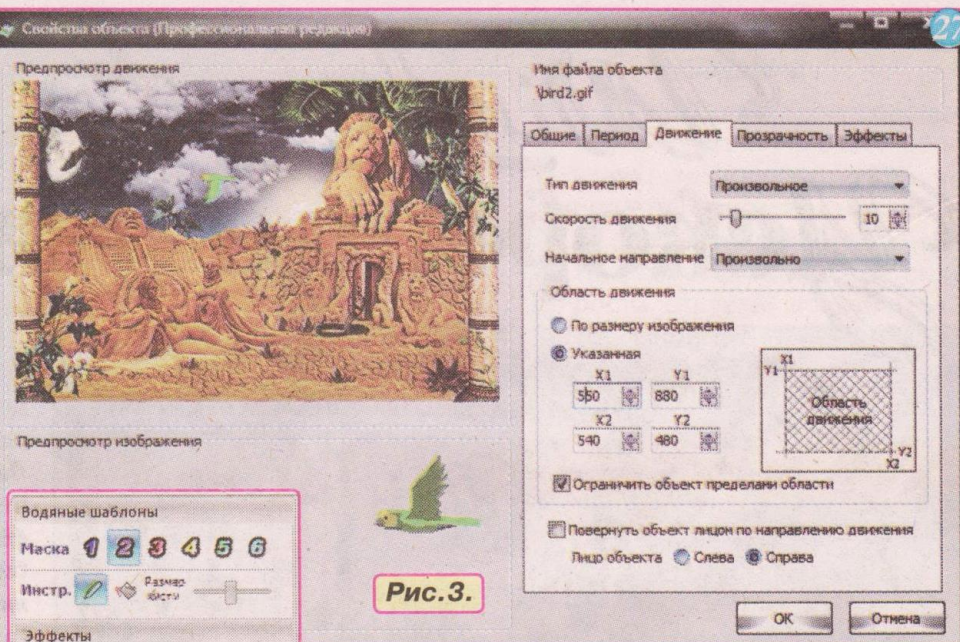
Свойства объекта (Профессиональная редакция)

27

Предпросмотр движения

Имя файла объекта
\bird2.gif

Общие | Период | Движение | Прозрачность | Эффекты

Тип движения Произвольное

Скорость движения 10

Начальное направление Произвольно

Область движения

По размеру изображения

Указанная

X1 550
Y1 880
X2 540
Y2 480

X1
Y1
Область движения
Y2
X2

Ограничить объект пределами области

Повернуть объект лицом по направлению движения

Лицо объекта Слева Справа

Предпросмотр изображения

Водяные шаблоны

Маска 1 2 3 4 5 6

Инстр. Размер кисти

Рис.3.

OK Отмена

Эффекты